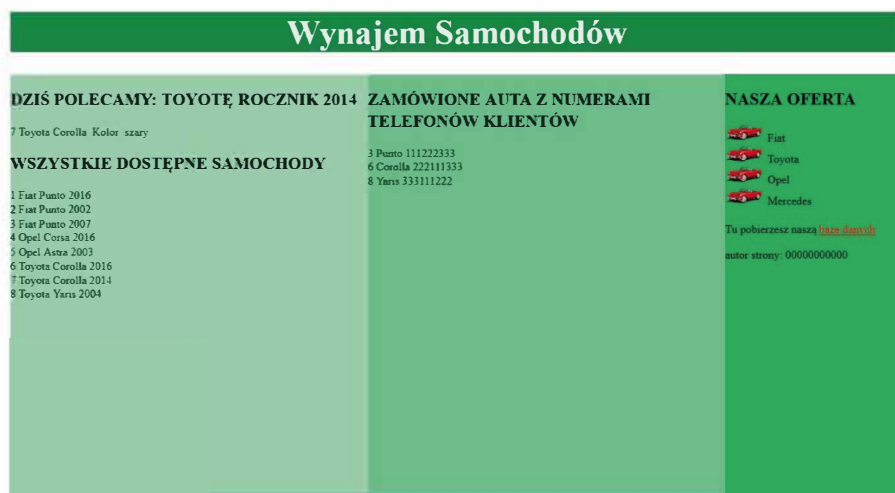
Wynajem Samochodów

DZIŚ POLECAMY: TOYOTĘ ROCZNIK 2014

7 Toyota Corolla Kolor: szary

WSZYSTKIE DOSTĘPNE SAMOCHODY

1 Fiat Punto 2016
2 Fiat Punto 2002
3 Fiat Punto 2007
4 Opel Corsa 2016
5 Opel Astra 2003
6 Toyota Corolla 2016
7 Toyota Corolla 2014
8 Toyota Yaris 2004

ZAMÓWIONE AUTA Z NUMERAMI TELEFONÓW KLIENTÓW

3 Punto 111222333
6 Corolla 222111333
8 Yaris 333111222

NASZA OFERTA

Fiat
Toyota
Opel
Mercedes

Tu pobierzesz naszą bazę danych

autor strony: 00000000000